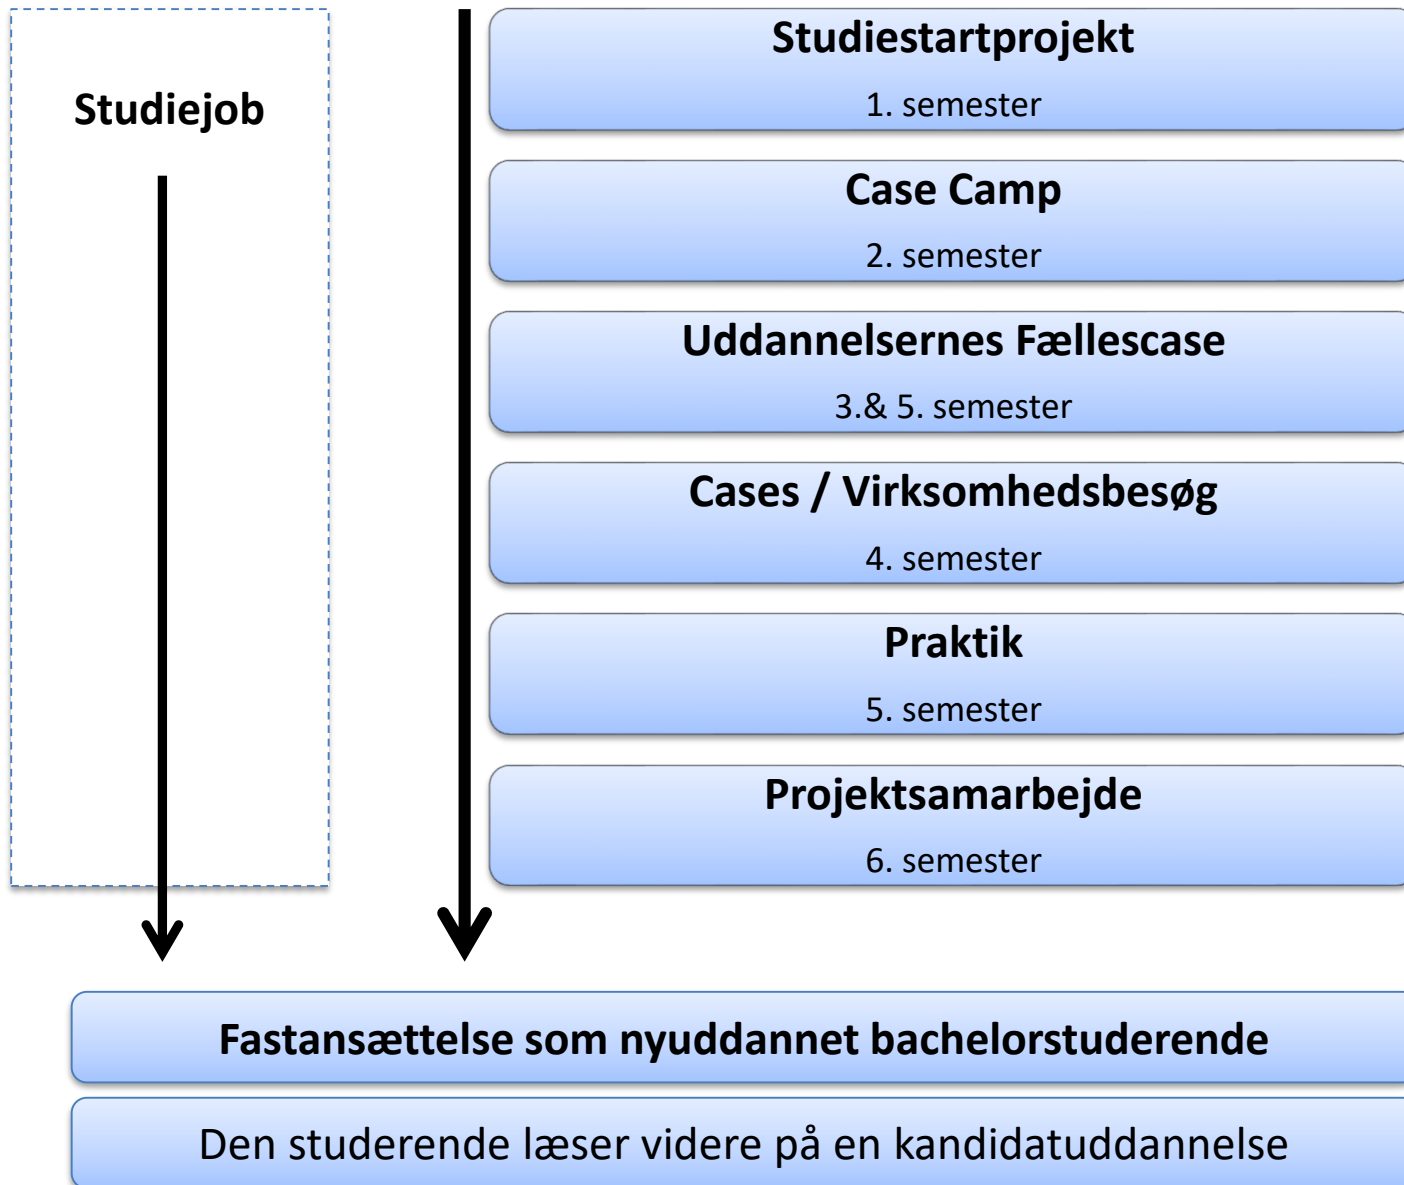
Studiejob

Studiestartprojekt

1. semester

Case Camp

2. semester

Uddannelsernes Fællescase

3.& 5. semester

Cases / Virksomhedsbesøg

4. semester

Praktik

5. semester

Projektsamarbejde

6. semester

Fastansættelse som nyuddannet bachelorstuderende

Den studerende læser videre på en kandidatuddannelse